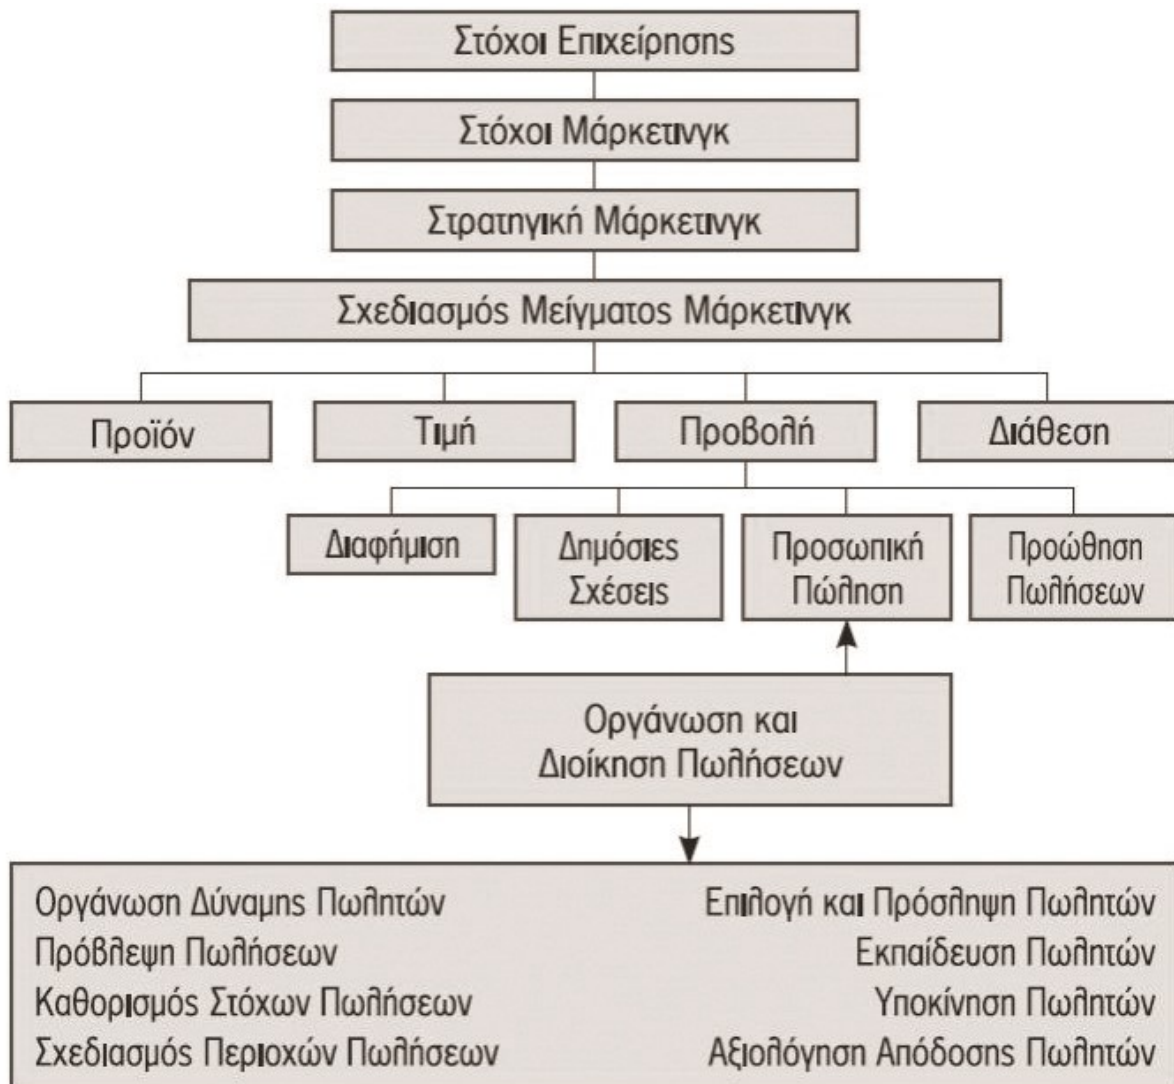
Στόχοι Επιχείρησης

Στόχοι Μάρκετινγκ

Στρατηγική Μάρκετινγκ

Σχεδιασμός Μείγματος Μάρκετινγκ

Προϊόν

Τιμή

Προβολή

Διάθεση

Διαφήμιση

Δημόσιες Σχέσεις

Προσωπική Πώληση

Προώθηση Πωλήσεων

Οργάνωση και Διοίκηση Πωλήσεων

Οργάνωση Δύναμης Πωλητών
Πρόβλεψη Πωλήσεων
Καθορισμός Στόχων Πωλήσεων
Σχεδιασμός Περιοχών Πωλήσεων

Επιλογή και Πρόσληψη Πωλητών
Εκπαίδευση Πωλητών
Υποκίνηση Πωλητών
Αξιολόγηση Απόδοσης Πωλητών